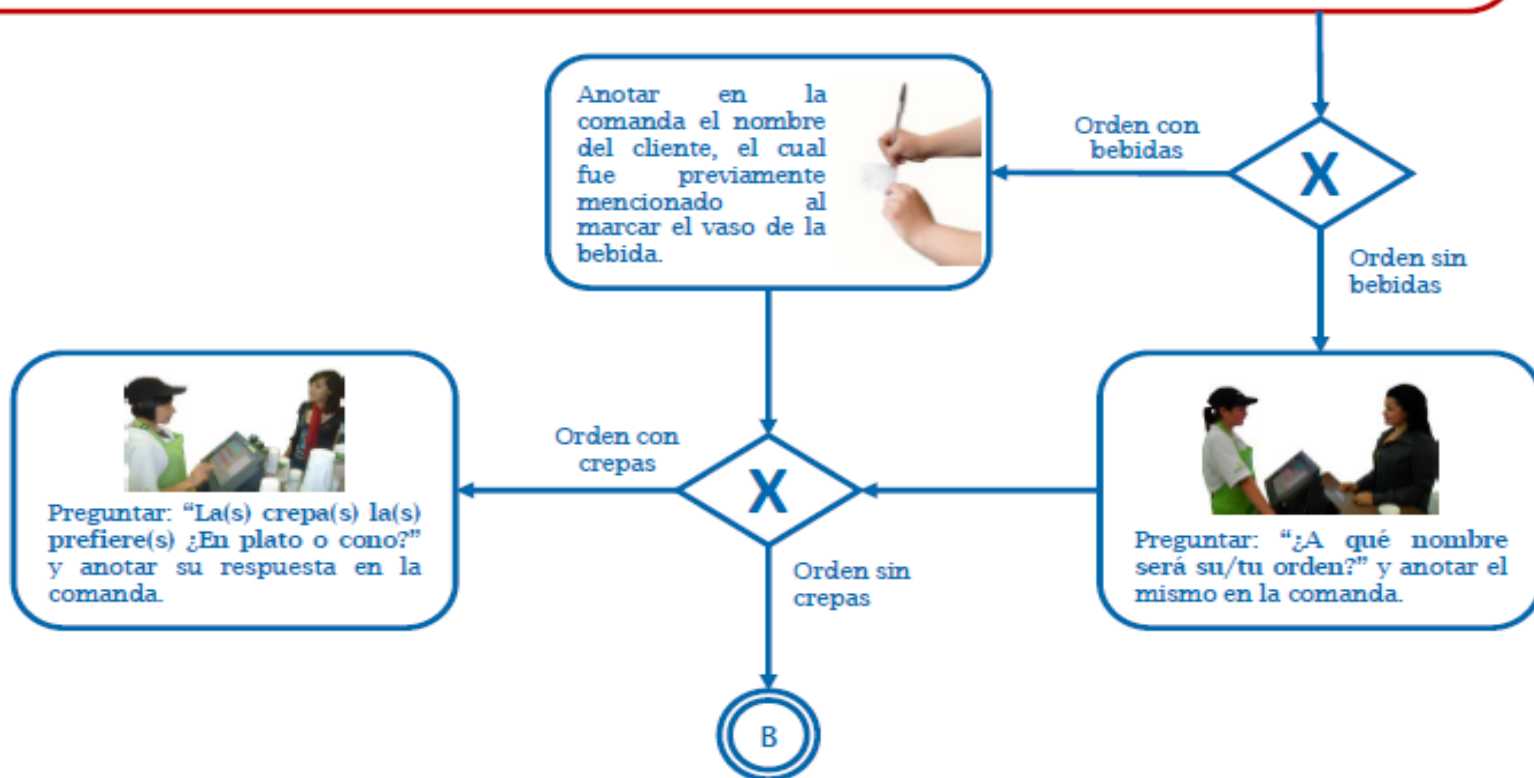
Anotar en la comanda el nombre del cliente, el cual fue previamente mencionado al marcar el vaso de la bebida.

Orden con bebidas

X

Orden sin bebidas

Preguntar: "La(s) crepa(s) la(s) prefiere(s) ¿En plato o cono?" y anotar su respuesta en la comanda.

Orden con crepas

X

Orden sin crepas

Preguntar: "¿A qué nombre será su/tu orden?" y anotar el mismo en la comanda.

B